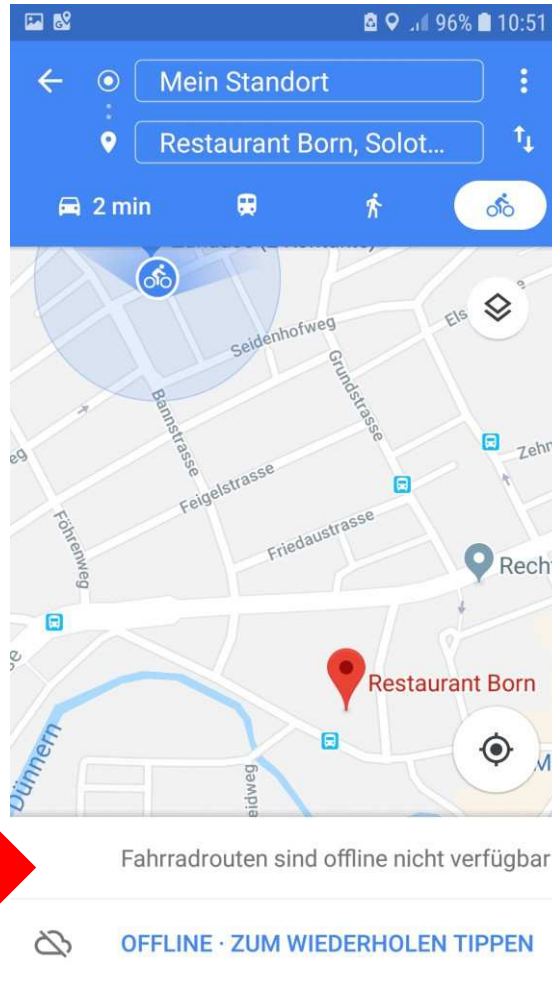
96% 10:51

Mein Standort

Restaurant Born, Solot...

2 min

Seidenhofweg

Els

Grundstrasse

Bannstrasse

Zehn

eg

Feigelstrasse

Friedaustrasse

Föhrenweg

Recht

Restaurant Born

Dünnern

eidweg

M

Fahrradrouten sind offline nicht verfügbar

OFFLINE · ZUM WIEDERHOLEN TIPPEN